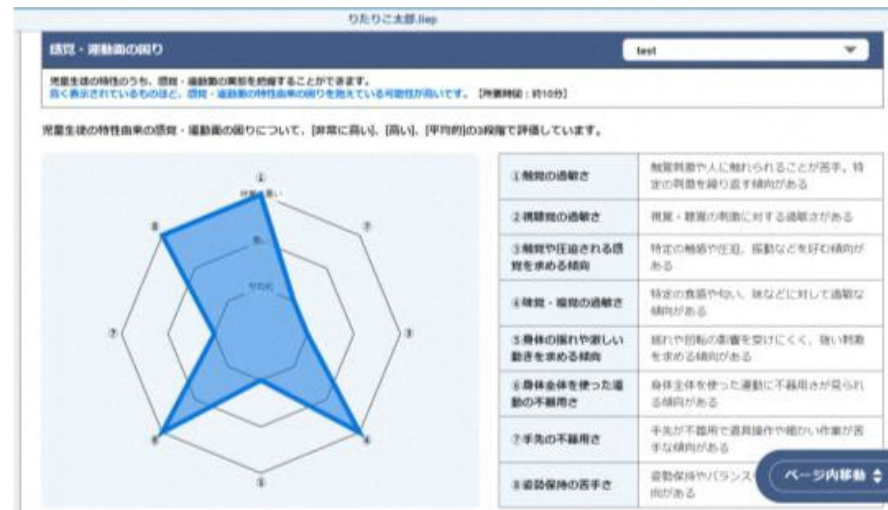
りたりこ太郎.liep

感覚・運動面の困り

test

児童生徒の特性のうち、感覚・運動面の実態を把握することができます。
高く表示されているものほど、感覚・運動面の特性由来の困りを抱えている可能性が高いです。［所要時間：約10分］

児童生徒の特性由来の感覚・運動面の困りについて、［非常に高い］、［高い］、［平均的］の3段階で評価しています。

①
非常に高い
高い
平均的
②
③
④
⑤
⑥
⑦
⑧

| | |
|---|---|
| ①触覚の過敏さ | 触覚刺激や人に触れられることが苦手。特定の刺激を繰り返す傾向がある |
| ②視聴覚の過敏さ | 視覚・聴覚の刺激に対する過敏さがある |
| ③触覚や圧迫される感覚を求める傾向 | 特定の触感や圧迫、振動などを好む傾向がある |
| ④味覚・嗅覚の過敏さ | 特定の食感や匂い、味などに対して過敏な傾向がある |
| ⑤身体の揺れや激しい動きを求める傾向 | 揺れや回転の影響を受けにくく、強い刺激を求める傾向がある |
| ⑥身体全体を使った運動の不器用さ | 身体全体を使った運動に不器用さが見られる傾向がある |
| ⑦手先の不器用さ | 手先が不器用で道具操作や細かい作業が苦手な傾向がある |
| ⑧姿勢保持の苦手さ | 姿勢保持やバランス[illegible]向がある |

ページ内移動